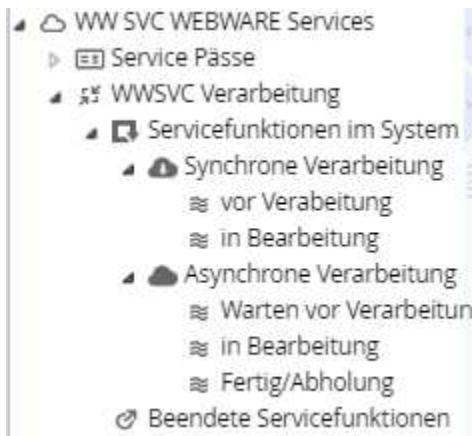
WW SVC WEBWARE Services
Service Pässe
WWSVC Verarbeitung
Servicefunktionen im System
Synchrone Verarbeitung
vor Verabeitung
in Bearbeitung
Asynchrone Verarbeitung
Warten vor Verarbeitun
in Bearbeitung
Fertig/Abholung
Beendete Servicefunktionen